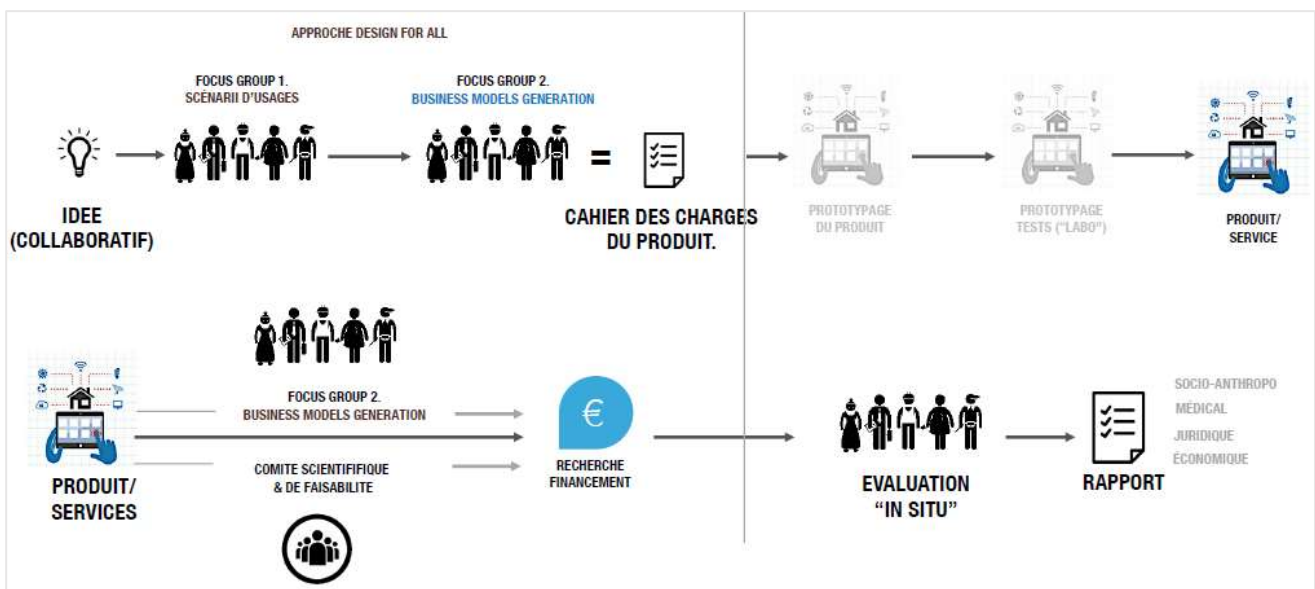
APPROCHE DESIGN FOR ALL

FOCUS GROUP 1.
SCÉNARII D'USAGES

FOCUS GROUP 2.
BUSINESS MODELS GENERATION

IDEE
(COLLABORATIF)

=

CAHIER DES CHARGES
DU PRODUIT.

PROTOTYPAGE
DU PRODUIT

PROTOTYPAGE
TESTS ("LABO")

PRODUIT/
SERVICE

PRODUIT/
SERVICES

FOCUS GROUP 2.
BUSINESS MODELS GENERATION

COMITE SCIENTIFIFIQUE
& DE FAISABILITE

€

RECHERCHE
FINANCEMENT

EVALUATION
"IN SITU"

RAPPORT

SOCIO-ANTHROPO
MÉDICAL
JURIDIQUE
ÉCONOMIQUE